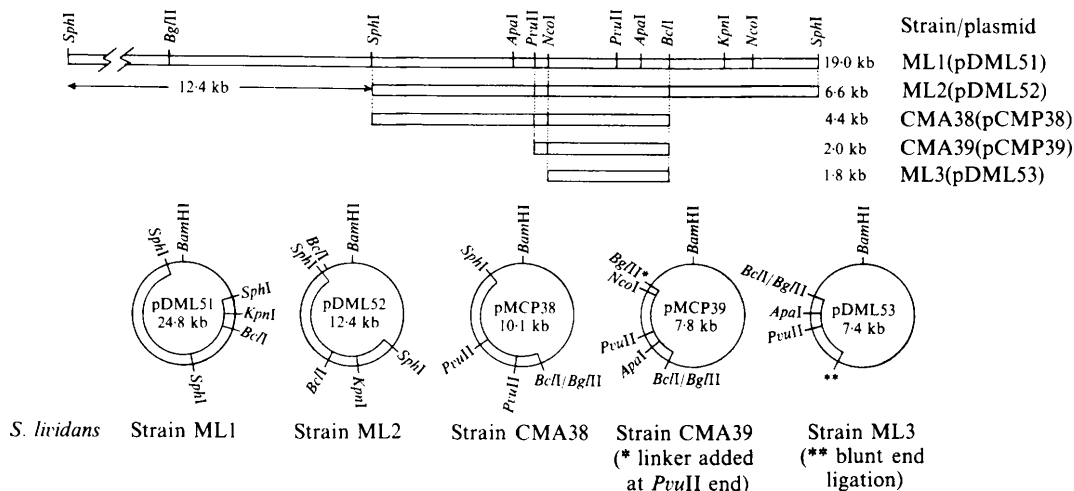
SphI BglII SphI ApaI PvuII NcoI PvuII ApaI BclI KpnI NcoI SphI

Strain/plasmid

19·0 kb ML1(pDML51)

12·4 kb

6·6 kb ML2(pDML52)

4·4 kb CMA38(pCMP38)

2·0 kb CMA39(pCMP39)

1·8 kb ML3(pDML53)

SphI BamHI SphI KpnI BclI SphI pDML51 24·8 kb

BclI SphI BamHI SphI KpnI BclI pDML52 12·4 kb

SphI BamHI PvuII PvuII BclI/BglII pMCP38 10·1 kb

BglII* NcoI BamHI PvuII ApaI BclI/BglII pMCP39 7·8 kb

BclI/BglII BamHI ApaI PvuII ** pDML53 7·4 kb

S. lividans Strain ML1 Strain ML2 Strain CMA38 Strain CMA39 (* linker added at PvuII end) Strain ML3 (** blunt end ligation)